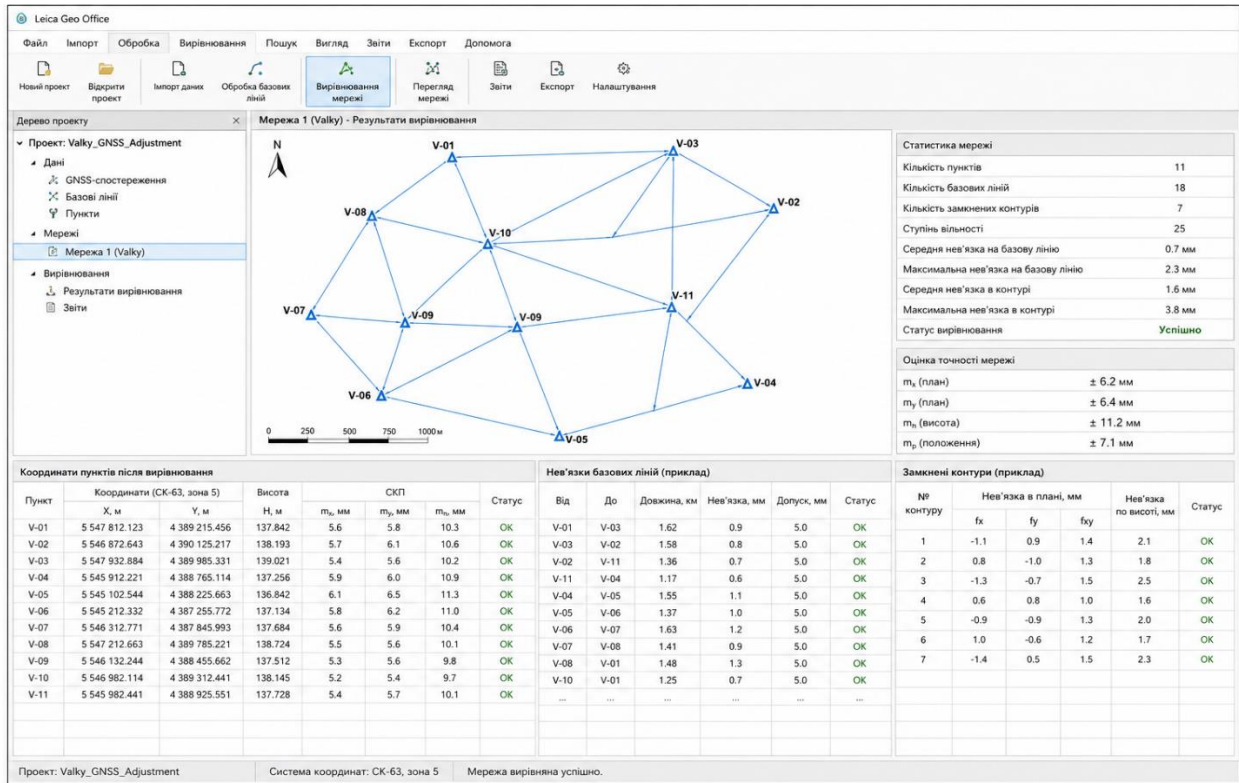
Leica Geo Office

Файл Імпорт Обробка Вирівнювання Пошук Вигляд Звіти Експорт Допомога

Новий проект | Відкрити проект | Імпорт даних | Обробка базових ліній | Вирівнювання мережі | Перегляд мережі | Звіти | Експорт | Налаштування

Дерево проекту ×

Проект: Valky_GNSS_Adjustment
Дані
GNSS-спостереження
Базові лінії
Пункти
Мережі
Мережа 1 (Valky)
Вирівнювання
Результати вирівнювання
Звіти

Мережа 1 (Valky) - Результати вирівнювання

N
V-01 V-03 V-02 V-08 V-10 V-11 V-07 V-09 V-09 V-06 V-04 V-05
0 250 500 750 1000 м

Статистика мережі

| | |
|---|---|
| Кількість пунктів | 11 |
| Кількість базових ліній | 18 |
| Кількість замкнених контурів | 7 |
| Ступінь вільності | 25 |
| Середня нев'язка на базову лінію | 0.7 мм |
| Максимальна нев'язка на базову лінію | 2.3 мм |
| Середня нев'язка в контурі | 1.6 мм |
| Максимальна нев'язка в контурі | 3.8 мм |
| Статус вирівнювання | Успішно |

Оцінка точності мережі

| | |
|---|---|
| $m_x$ (план) | ± 6.2 мм |
| $m_y$ (план) | ± 6.4 мм |
| $m_h$ (висота) | ± 11.2 мм |
| $m_p$ (положення) | ± 7.1 мм |

Координати пунктів після вирівнювання

| Пункт | X, м | Y, м | H, м | $m_x$, мм | $m_y$, мм | $m_h$, мм | Статус |
|---|---|---|---|---|---|---|---|
| | Координати (СК-63, зона 5) | | Висота | СКП | | | |
| V-01 | 5 547 812.123 | 4 389 215.456 | 137.842 | 5.6 | 5.8 | 10.3 | OK |
| V-02 | 5 546 872.643 | 4 390 125.217 | 138.193 | 5.7 | 6.1 | 10.6 | OK |
| V-03 | 5 547 932.884 | 4 389 985.331 | 139.021 | 5.4 | 5.6 | 10.2 | OK |
| V-04 | 5 545 912.221 | 4 388 765.114 | 137.256 | 5.9 | 6.0 | 10.9 | OK |
| V-05 | 5 545 102.544 | 4 388 225.663 | 136.842 | 6.1 | 6.5 | 11.3 | OK |
| V-06 | 5 545 212.332 | 4 387 255.772 | 137.134 | 5.8 | 6.2 | 11.0 | OK |
| V-07 | 5 546 312.771 | 4 387 845.993 | 137.684 | 5.6 | 5.9 | 10.4 | OK |
| V-08 | 5 547 212.663 | 4 389 785.221 | 138.724 | 5.5 | 5.6 | 10.1 | OK |
| V-09 | 5 546 132.244 | 4 388 455.662 | 137.512 | 5.3 | 5.6 | 9.8 | OK |
| V-10 | 5 546 982.114 | 4 389 312.441 | 138.145 | 5.2 | 5.4 | 9.7 | OK |
| V-11 | 5 545 982.441 | 4 388 925.551 | 137.728 | 5.4 | 5.7 | 10.1 | OK |

Нев'язки базових ліній (приклад)

| Від | До | Довжина, км | Нев'язка, мм | Допуск, мм | Статус |
|---|---|---|---|---|---|
| V-01 | V-03 | 1.62 | 0.9 | 5.0 | OK |
| V-03 | V-02 | 1.58 | 0.8 | 5.0 | OK |
| V-02 | V-11 | 1.36 | 0.7 | 5.0 | OK |
| V-11 | V-04 | 1.17 | 0.6 | 5.0 | OK |
| V-04 | V-05 | 1.55 | 1.1 | 5.0 | OK |
| V-05 | V-06 | 1.37 | 1.0 | 5.0 | OK |
| V-06 | V-07 | 1.63 | 1.2 | 5.0 | OK |
| V-07 | V-08 | 1.41 | 0.9 | 5.0 | OK |
| V-08 | V-01 | 1.48 | 1.3 | 5.0 | OK |
| V-10 | V-01 | 1.25 | 0.7 | 5.0 | OK |
| ... | ... | ... | ... | ... | ... |

Замкнені контури (приклад)

| № контуру | fx | fy | fxy | Нев'язка по висоті, мм | Статус |
|---|---|---|---|---|---|
| | Нев'язка в плані, мм | | | | |
| 1 | -1.1 | 0.9 | 1.4 | 2.1 | OK |
| 2 | 0.8 | -1.0 | 1.3 | 1.8 | OK |
| 3 | -1.3 | -0.7 | 1.5 | 2.5 | OK |
| 4 | 0.6 | 0.8 | 1.0 | 1.6 | OK |
| 5 | -0.9 | -0.9 | 1.3 | 2.0 | OK |
| 6 | 1.0 | -0.6 | 1.2 | 1.7 | OK |
| 7 | -1.4 | 0.5 | 1.5 | 2.3 | OK |

Проект: Valky_GNSS_Adjustment | Система координат: СК-63, зона 5 | Мережа вирівняна успішно.